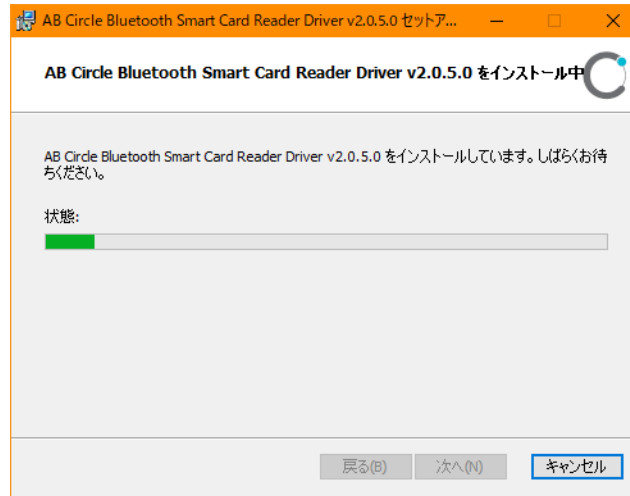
AB Circle Bluetooth Smart Card Reader Driver v2.0.5.0 セットア...

AB Circle Bluetooth Smart Card Reader Driver v2.0.5.0 をインストール中

AB Circle Bluetooth Smart Card Reader Driver v2.0.5.0 をインストールしています。しばらくお待ちください。

状態:

戻る(B) 次へ(N) キャンセル